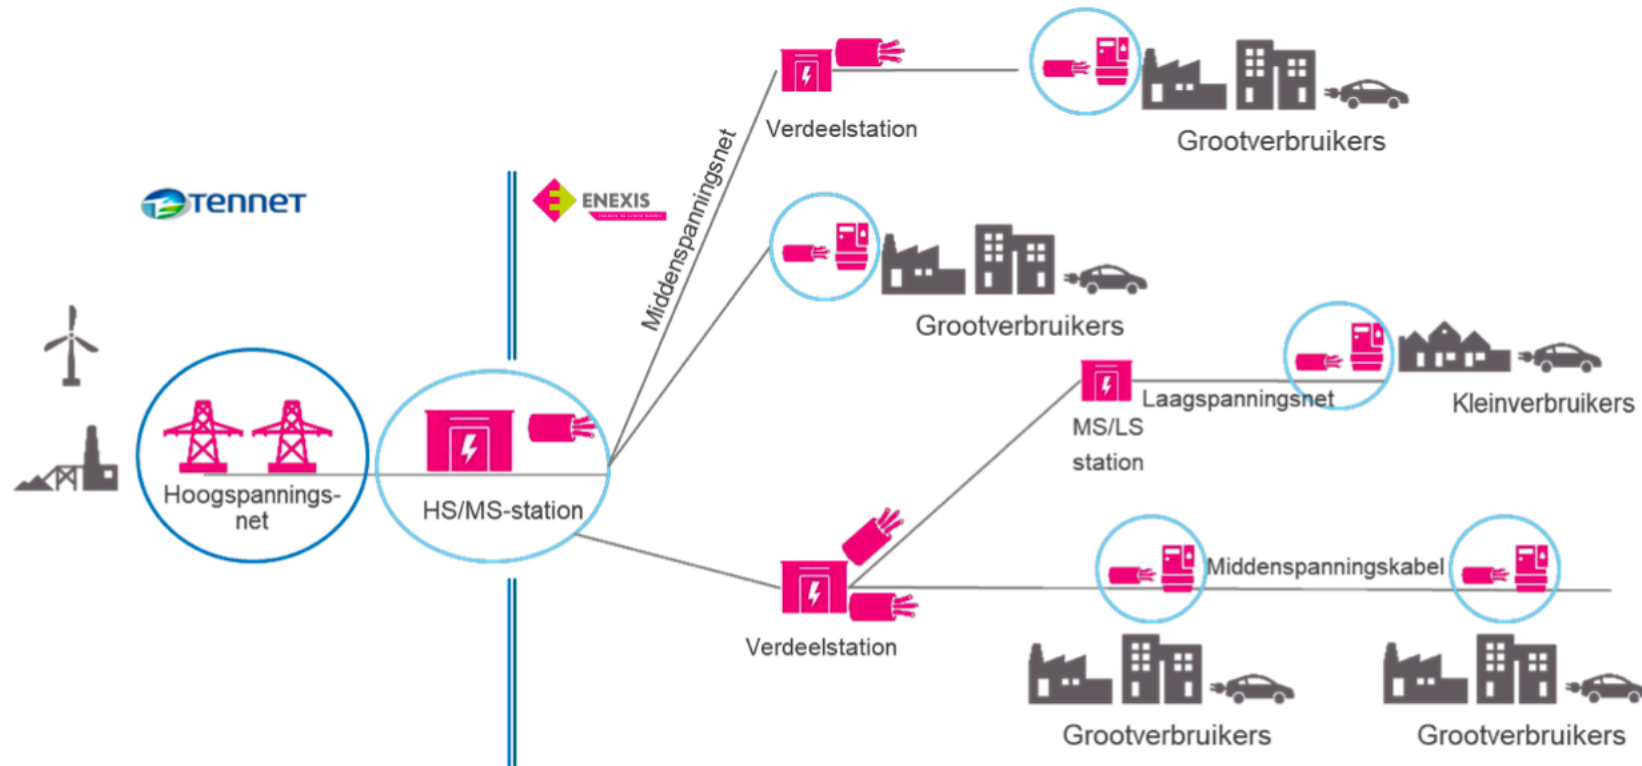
TenneT

ENEXIS

Middenspanningsnet

Verdeelstation

Grootverbruikers

Grootverbruikers

Hoogspannings-net

HS/MS-station

MS/LS station

Laagspanningsnet

Kleinverbruikers

Middenspanningskabel

Verdeelstation

Grootverbruikers

Grootverbruikers